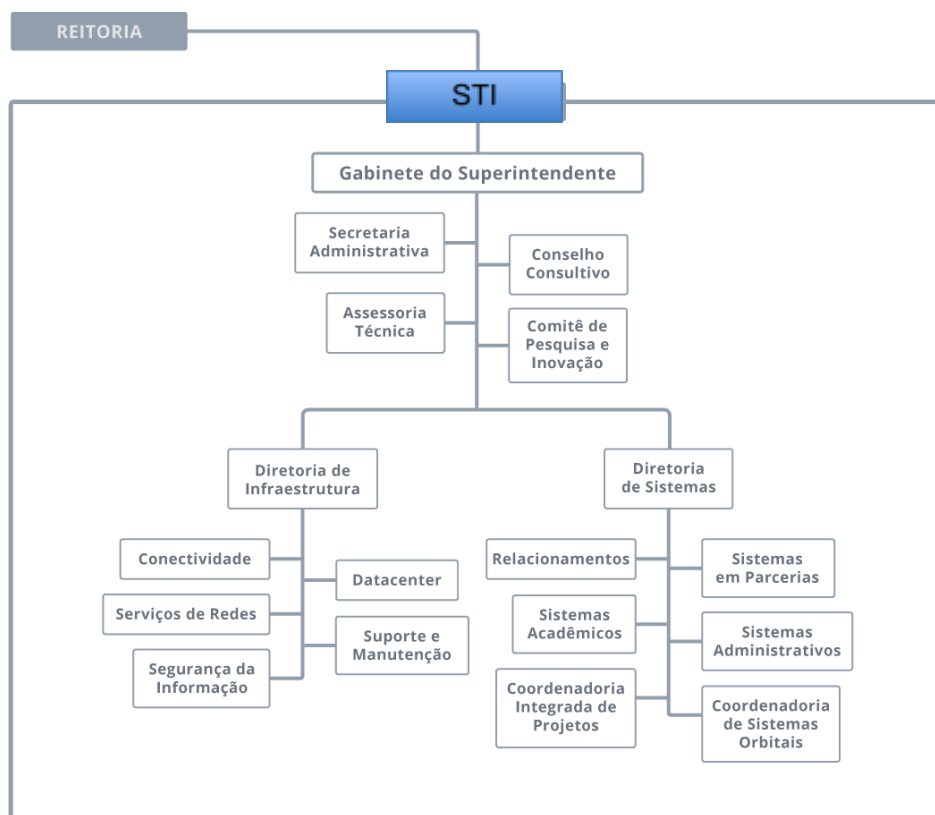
REITORIA

STI

Gabinete do Superintendente

Secretaria Administrativa

Conselho Consultivo

Assessoria Técnica

Comitê de Pesquisa e Inovação

Diretoria de Infraestrutura

Diretoria de Sistemas

Conectividade

Datacenter

Serviços de Redes

Suporte e Manutenção

Segurança da Informação

Relacionamentos

Sistemas em Parcerias

Sistemas Acadêmicos

Sistemas Administrativos

Coordenadoria Integrada de Projetos

Coordenadoria de Sistemas Orbitais